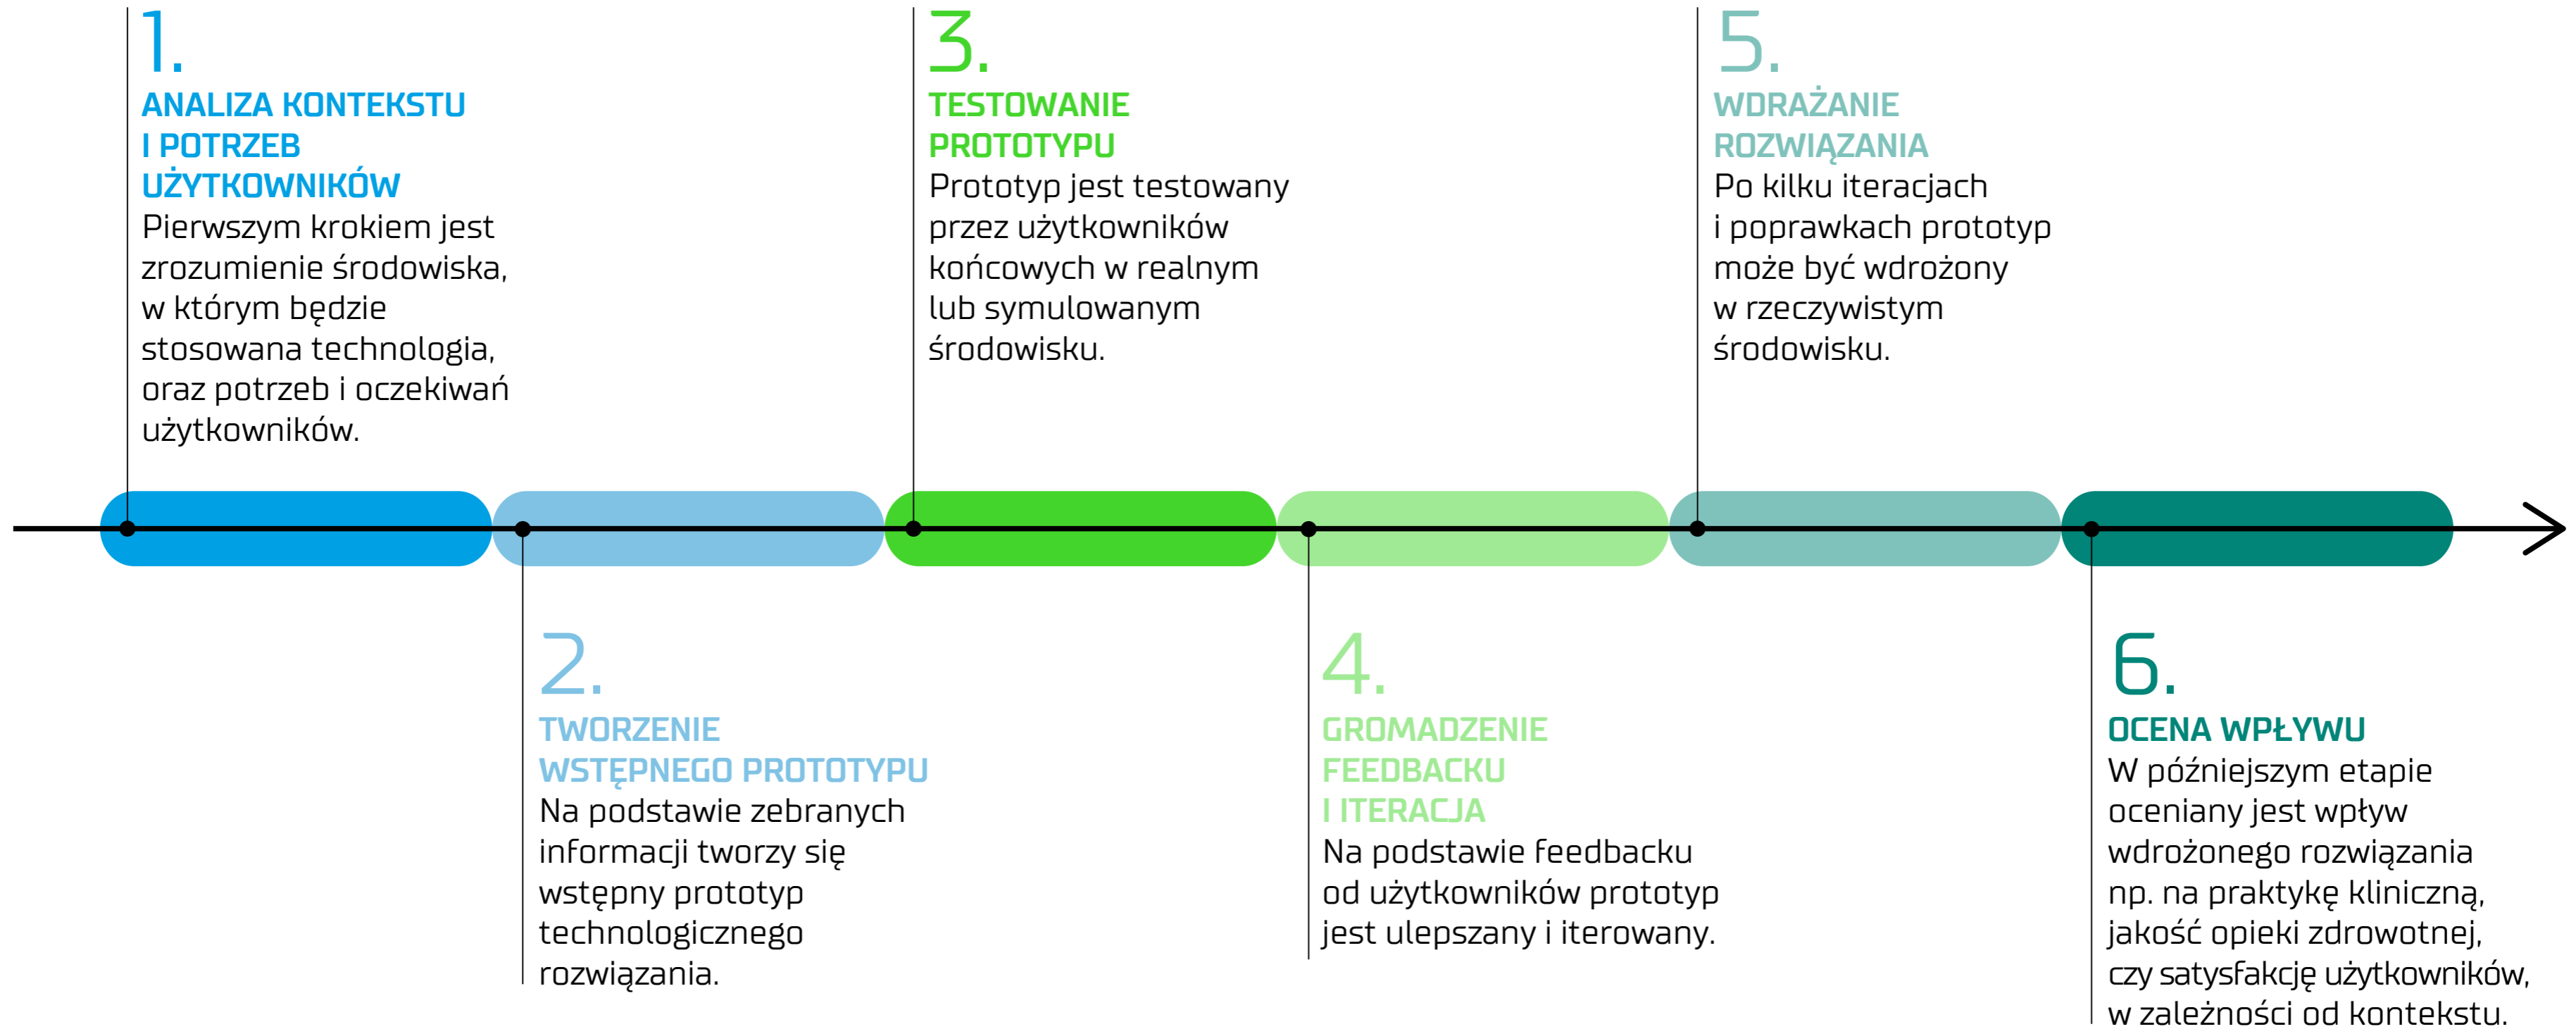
1.
ANALIZA KONTEKSTU I POTRZEB UŻYTKOWNIKÓW
Pierwszym krokiem jest zrozumienie środowiska, w którym będzie stosowana technologia, oraz potrzeb i oczekiwań użytkowników.

2.
TWORZENIE WSTĘPNEGO PROTOTYPU
Na podstawie zebranych informacji tworzy się wstępny prototyp technologicznego rozwiązania.

3.
TESTOWANIE PROTOTYPU
Prototyp jest testowany przez użytkowników końcowych w realnym lub symulowanym środowisku.

4.
GROMADZENIE FEEDBACKU I ITERACJA
Na podstawie feedbacku od użytkowników prototyp jest ulepszany i iterowany.

5.
WDRAŻANIE ROZWIĄZANIA
Po kilku iteracjach i poprawkach prototyp może być wdrożony w rzeczywistym środowisku.

6.
OCENA WPŁYWU
W późniejszym etapie oceniany jest wpływ wdrożonego rozwiązania np. na praktykę kliniczną, jakość opieki zdrowotnej, czy satysfakcję użytkowników, w zależności od kontekstu.